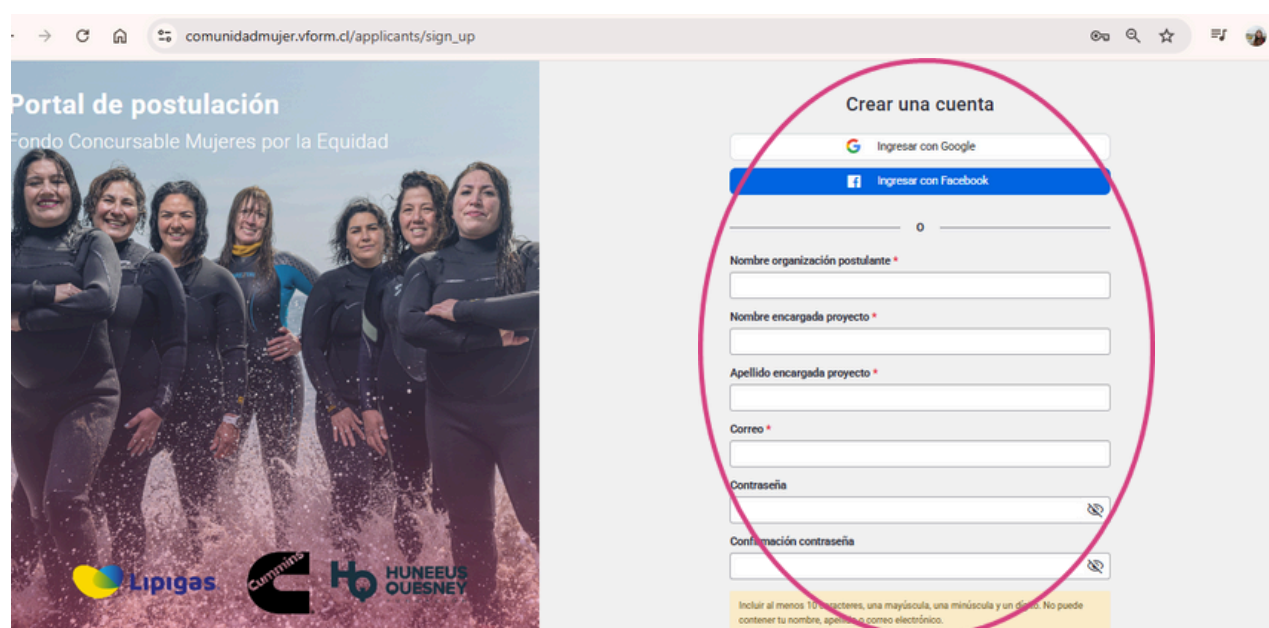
comunidadmujer.vform.cl/applicants/sign_up

Portal de postulación

Fondo Concursable Mujeres por la Equidad

Lipigas

Cummins

HQ HUNEEUS QUESNEY

Crear una cuenta

Ingresar con Google

Ingresar con Facebook

o

Nombre organización postulante *

Nombre encargada proyecto *

Apellido encargada proyecto *

Correo *

Contraseña

Confirmación contraseña

Incluir al menos 10 caracteres, una mayúscula, una minúscula y un dígito. No puede contener tu nombre, apellido o correo electrónico.